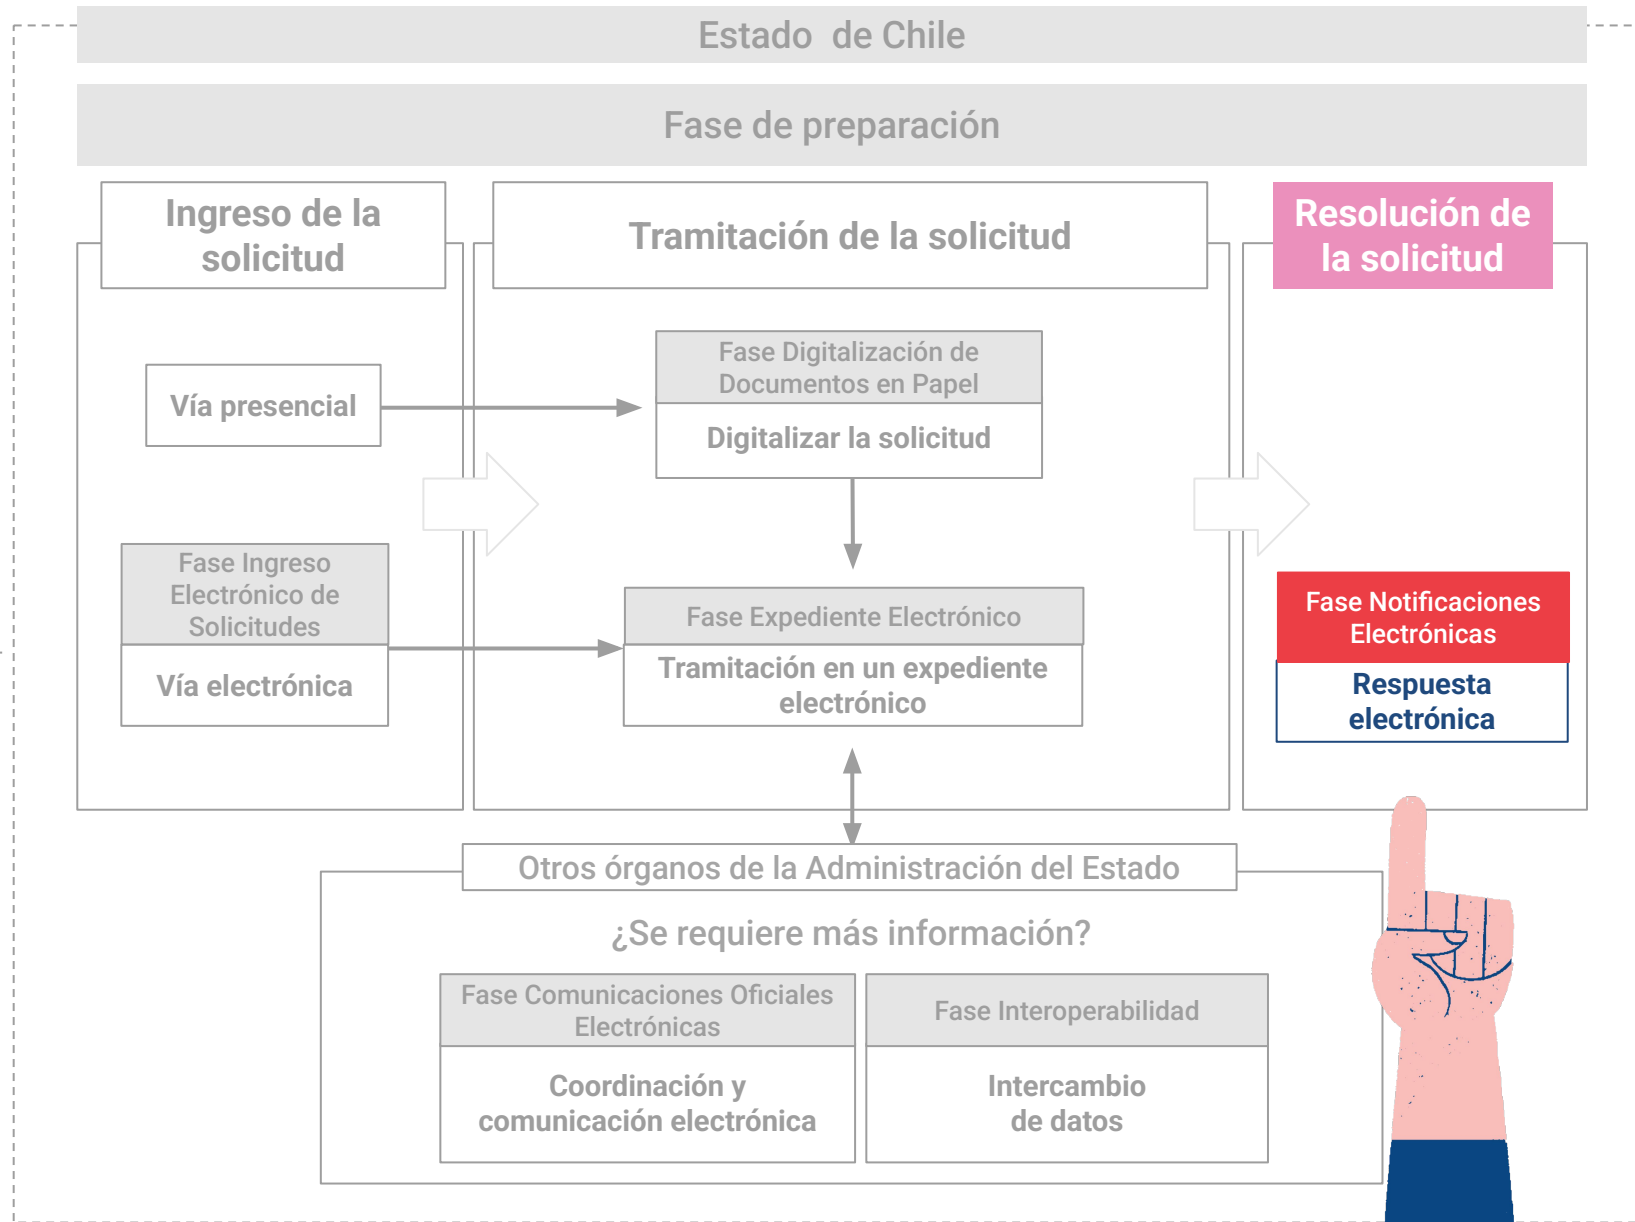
Estado de Chile

Fase de preparación

Ingreso de la solicitud

Vía presencial

Fase Ingreso Electrónico de Solicitudes

Vía electrónica

Tramitación de la solicitud

Fase Digitalización de Documentos en Papel

Digitalizar la solicitud

Fase Expediente Electrónico

Tramitación en un expediente electrónico

Resolución de la solicitud

Fase Notificaciones Electrónicas

Respuesta electrónica

Otros órganos de la Administración del Estado

¿Se requiere más información?

Fase Comunicaciones Oficiales Electrónicas

Coordinación y comunicación electrónica

Fase Interoperabilidad

Intercambio de datos